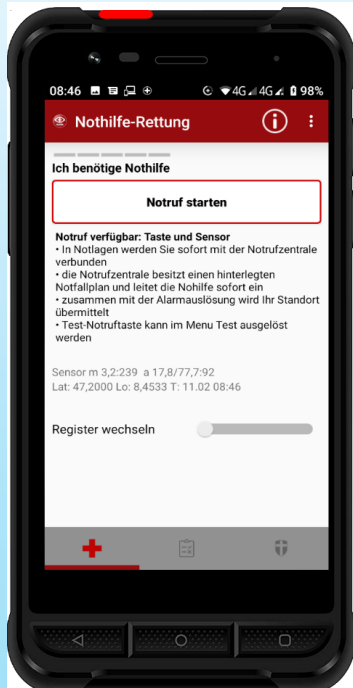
08:46 4G 4G 98%

Nothilfe-Rettung

Ich benötige Nothilfe

Notruf starten

Notruf verfügbar: Taste und Sensor
• In Notlagen werden Sie sofort mit der Notrufzentrale verbunden
• die Notrufzentrale besitzt einen hinterlegten Notfallplan und leitet die Nohilfe sofort ein
• zusammen mit der Alarmauslösung wird Ihr Standort übermittelt
• Test-Notruftaste kann im Menu Test ausgelöst werden

Sensor m 3,2:239 a 17,8/77,7:92
Lat: 47,2000 Lo: 8,4533 T: 11.02 08:46

Register wechseln